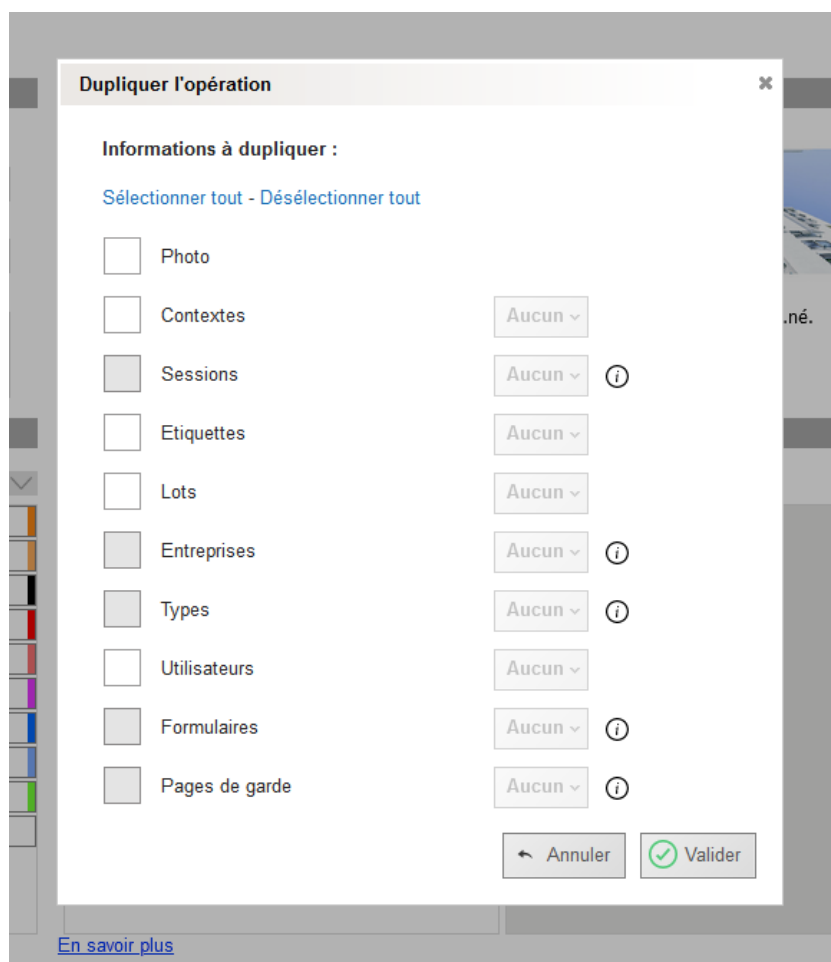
Dupliquer l'opération ×

Informations à dupliquer :

Sélectionner tout - Désélectionner tout

Photo

Contextes Aucun

Sessions Aucun

Etiquettes Aucun

Lots Aucun

Entreprises Aucun

Types Aucun

Utilisateurs Aucun

Formulaires Aucun

Pages de garde Aucun

Annuler Valider

.né.

En savoir plus